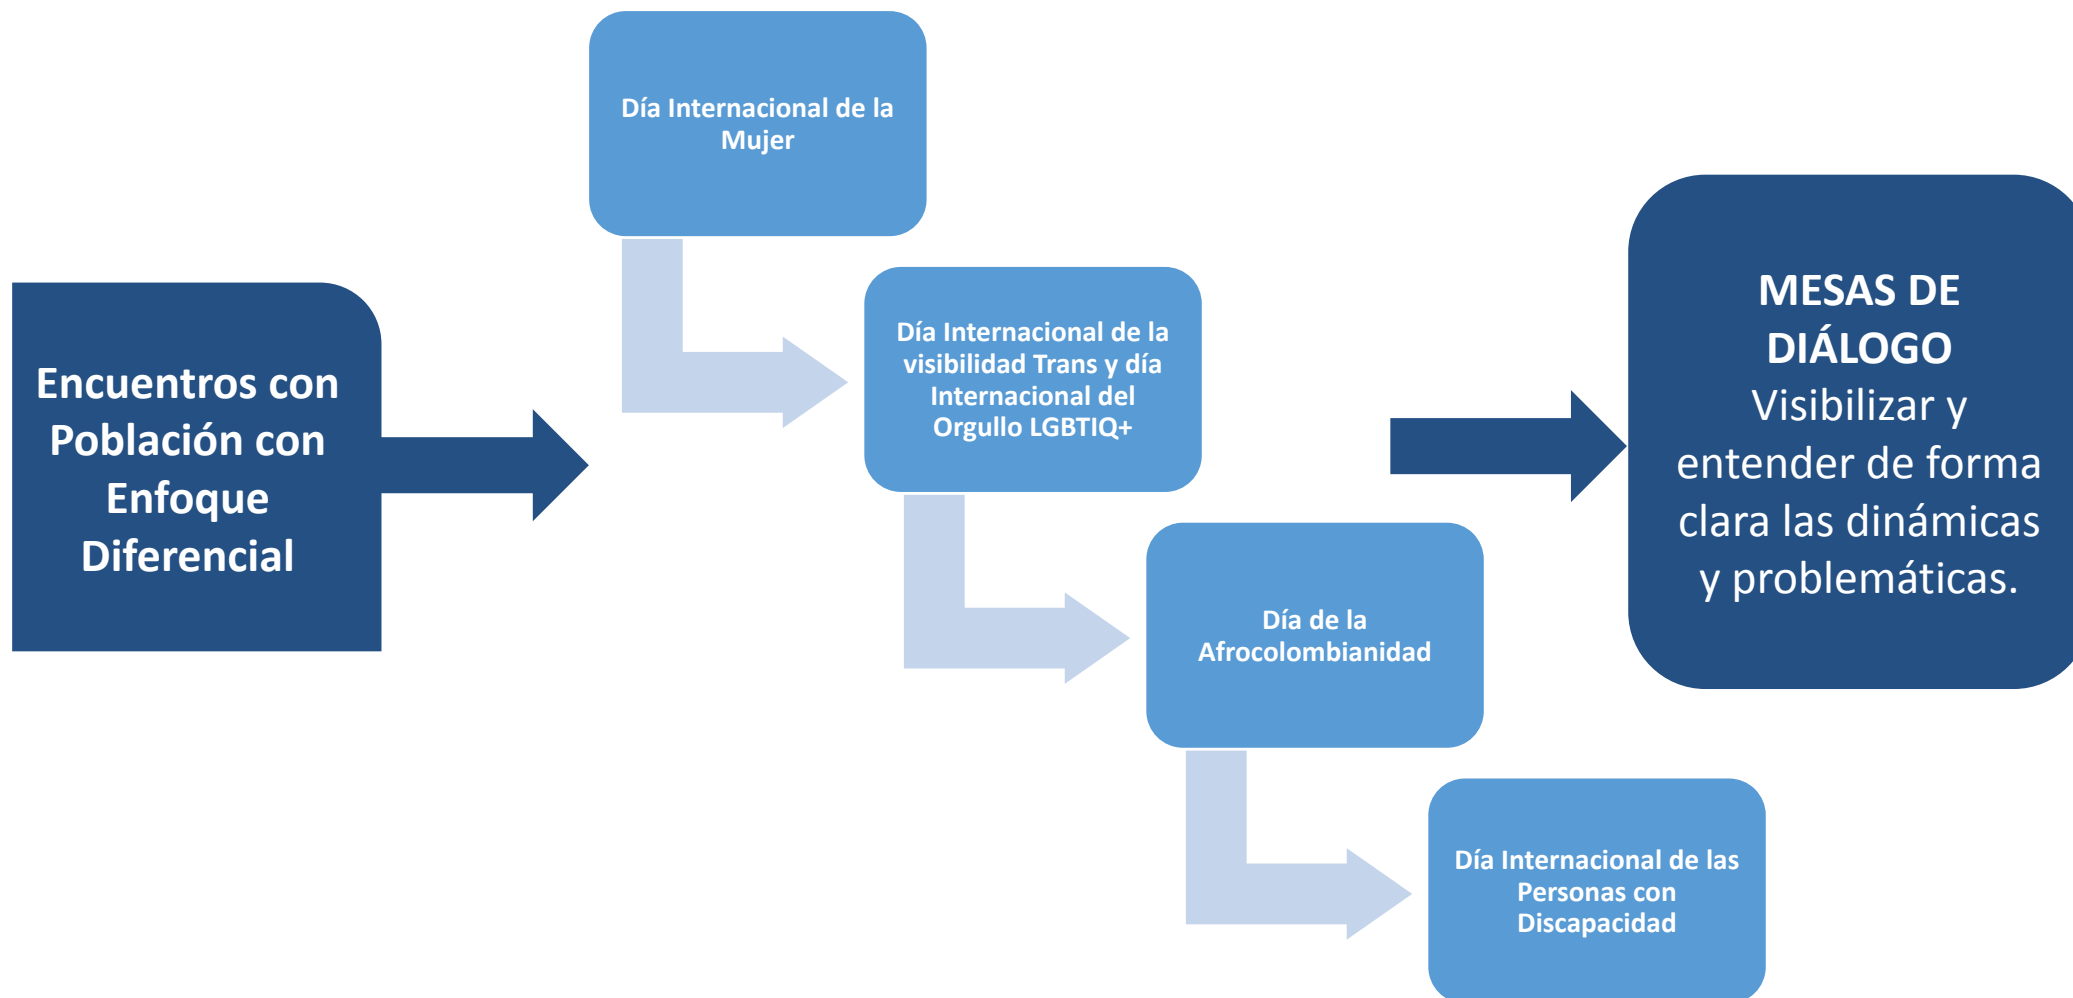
Encuentros con Población con Enfoque Diferencial

Día Internacional de la Mujer

Día Internacional de la visibilidad Trans y día Internacional del Orgullo LGBTIQ+

Día de la Afrocolombianidad

Día Internacional de las Personas con Discapacidad

MESAS DE DIÁLOGO
Visibilizar y entender de forma clara las dinámicas y problemáticas.